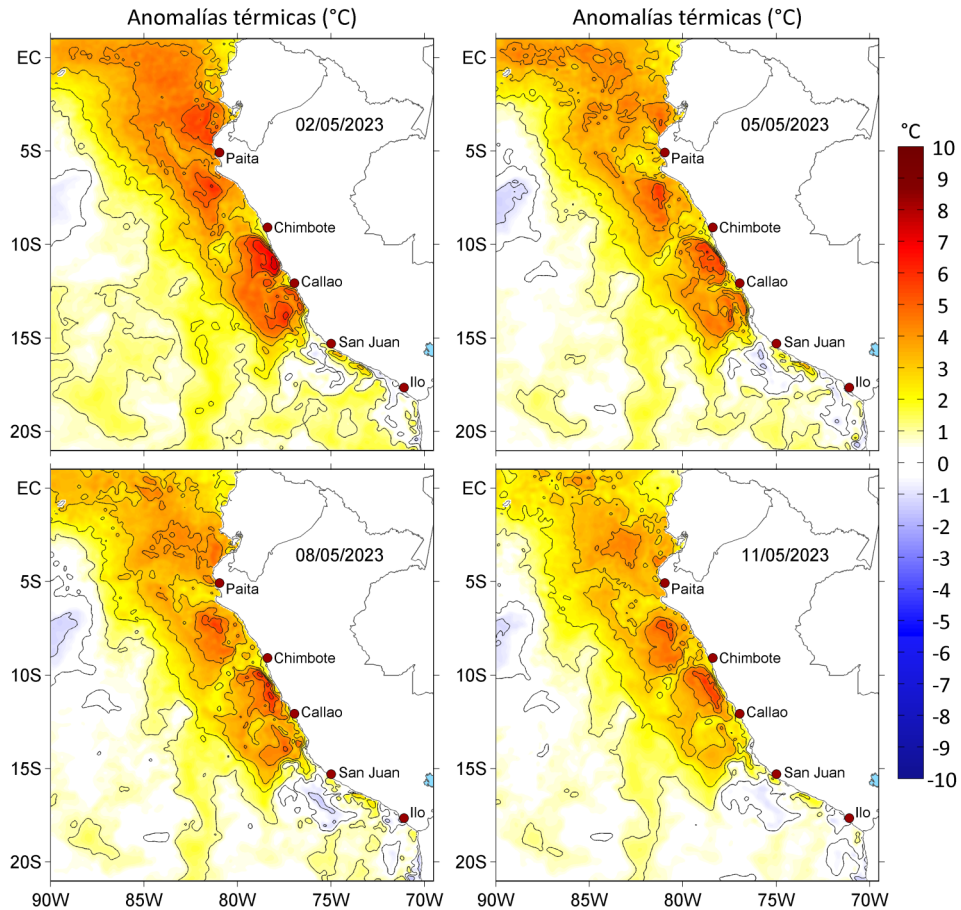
Anomalías térmicas (°C)

Anomalías térmicas (°C)

EC
5S
10S
15S
20S

02/05/2023
Paita
Chimbote
Callao
San Juan
Ilo

EC
5S
10S
15S
20S

05/05/2023
Paita
Chimbote
Callao
San Juan
Ilo

°C
10
9
8
7
6
5
4
3
2
1
0
-1
-2
-3
-4
-5
-6
-7
-8
-9
-10

EC
5S
10S
15S
20S

08/05/2023
Paita
Chimbote
Callao
San Juan
Ilo

EC
5S
10S
15S
20S

11/05/2023
Paita
Chimbote
Callao
San Juan
Ilo

90W 85W 80W 75W 70W
90W 85W 80W 75W 70W